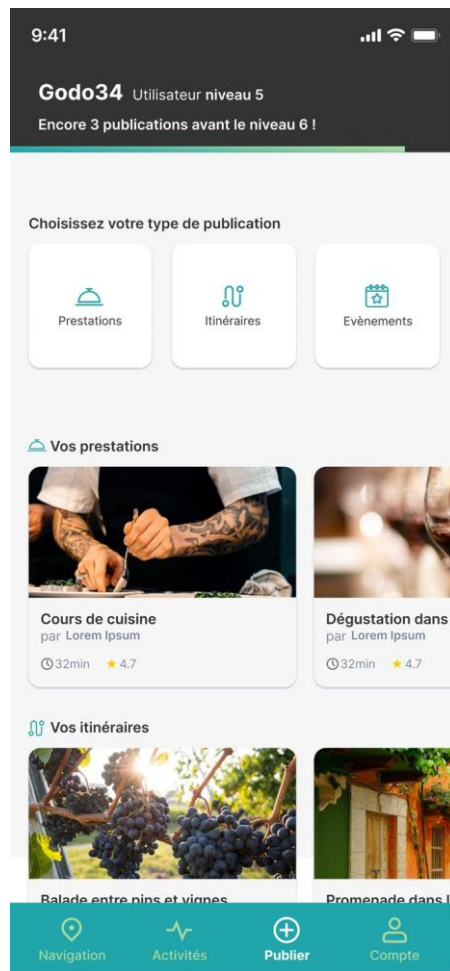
9:41

Godo34 Utilisateur niveau 5

Encore 3 publications avant le niveau 6 !

Choisissez votre type de publication

Prestations

Itinéraires

Evènements

Vos prestations

Cours de cuisine
par Lorem Ipsum
32min ★ 4.7

Dégustation dans
par Lorem Ipsum
32min ★ 4.7

Vos itinéraires

Balade entre pins et vignes

Promenade dans l

Navigation

Activités

Publier

Compte